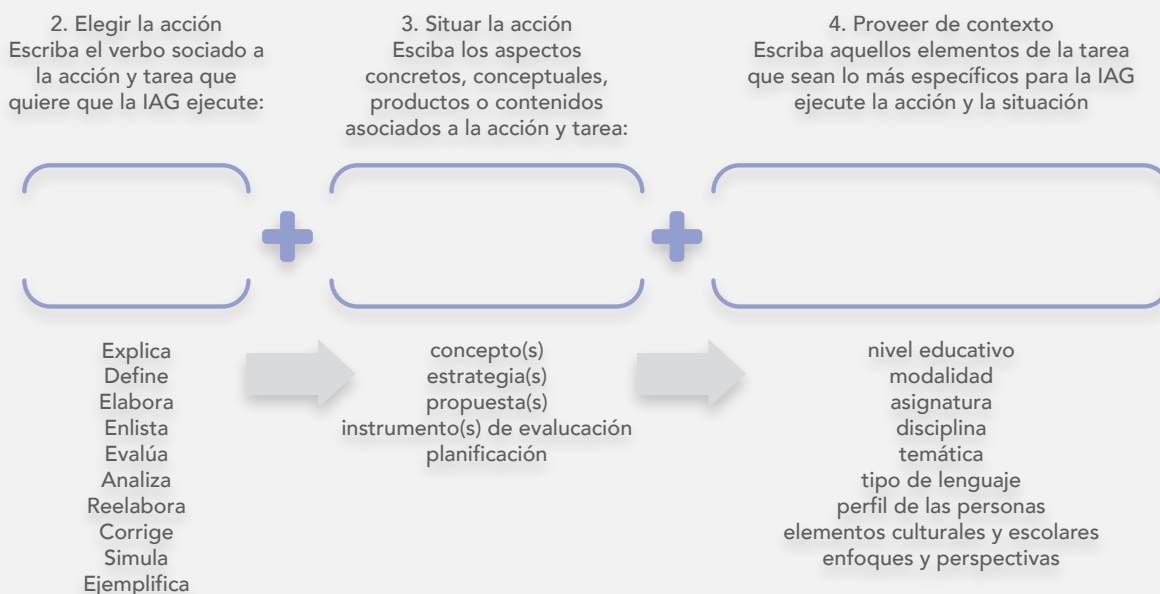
2. Elegir la acción
Escriba el verbo sociado a la acción y tarea que quiere que la IAG ejecute:

3. Situar la acción
Esciba los aspectos concretos, conceptuales, productos o contenidos asociados a la acción y tarea:

4. Proveer de contexto
Escriba aquellos elementos de la tarea que sean lo más específicos para la IAG ejecute la acción y la situación

Explica
Define
Elabora
Enlista
Evalúa
Analiza
Reelabora
Corrige
Simula
Ejemplifica

concepto(s)
estrategia(s)
propuesta(s)
instrumento(s) de evalucación
planificación

nivel educativo
modalidad
asignatura
disciplina
temática
tipo de lenguaje
perfil de las personas
elementos culturales y escolares
enfoques y perspectivas